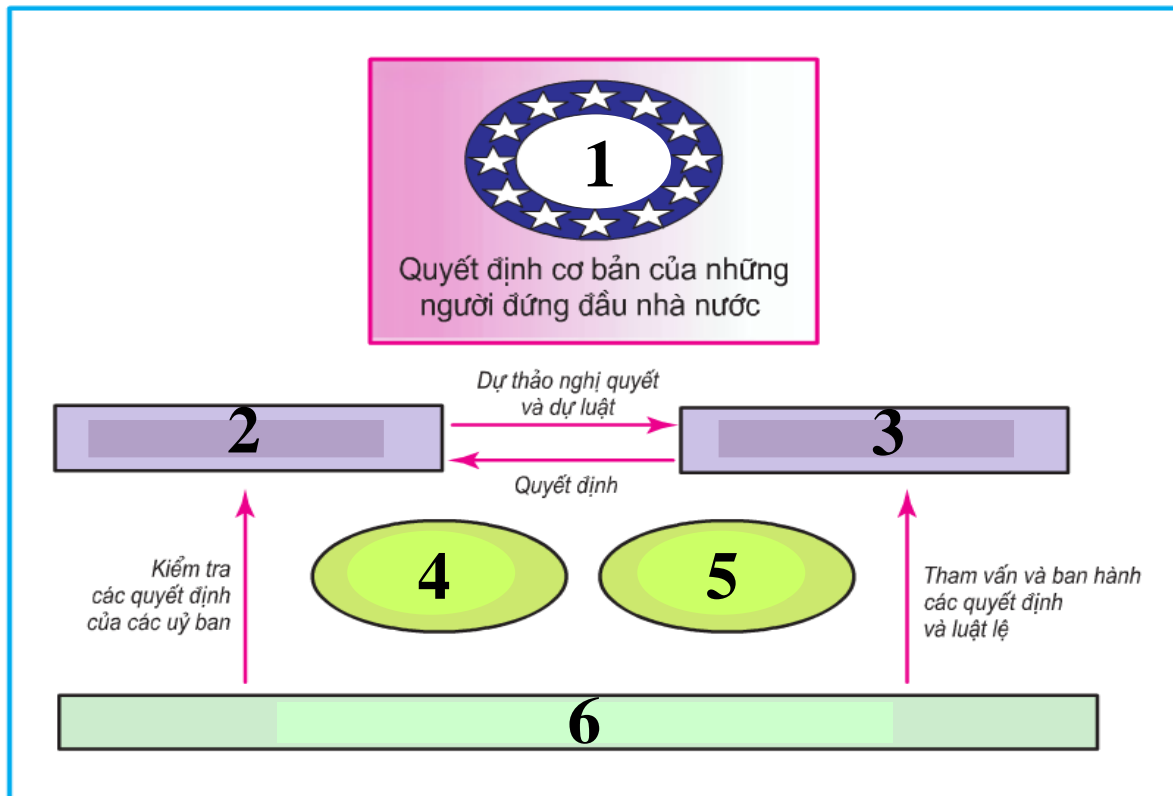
1

Quyết định cơ bản của những người đứng đầu nhà nước

Dự thảo nghị quyết và dự luật

2

3

Quyết định

Kiểm tra các quyết định của các uỷ ban

4

5

Tham vấn và ban hành các quyết định và luật lệ

6